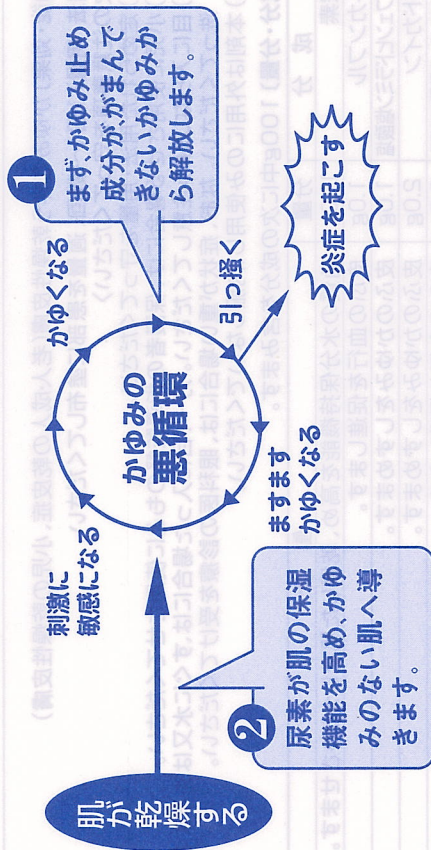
肌が乾燥する

刺激に敏感になる

かゆくなる

かゆみの悪循環

引っ掻く

ますますかゆくなる

炎症を起こす

1
まず、かゆみ止め成分が、がまんできないかゆみから解放します。

2
尿素が肌の保湿機能を高め、かゆみのない肌へ導きます。